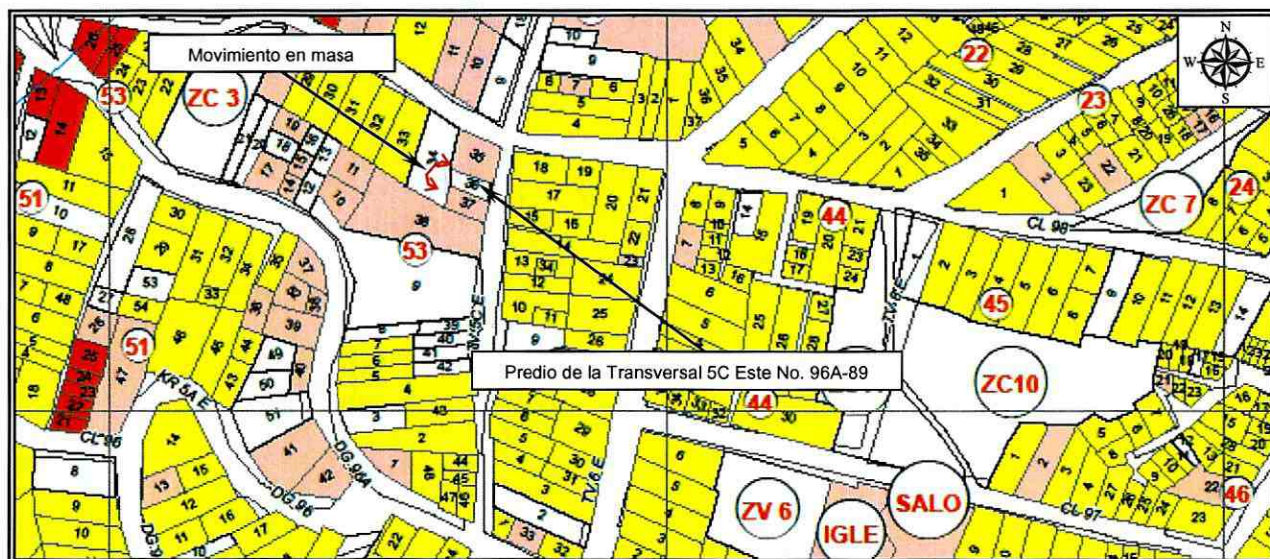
Movimiento en masa

ZC 3

53

22

23

ZC 7

24

51

44

53

45

51

Predio de la Transversal 5C Este No. 96A-89

ZC10

44

ZV 6

IGLE

SALO

46

CL 98

CL 96

CL 97

KR 5A E

DG 96A

DG 96

TV 6E

N
W E
S